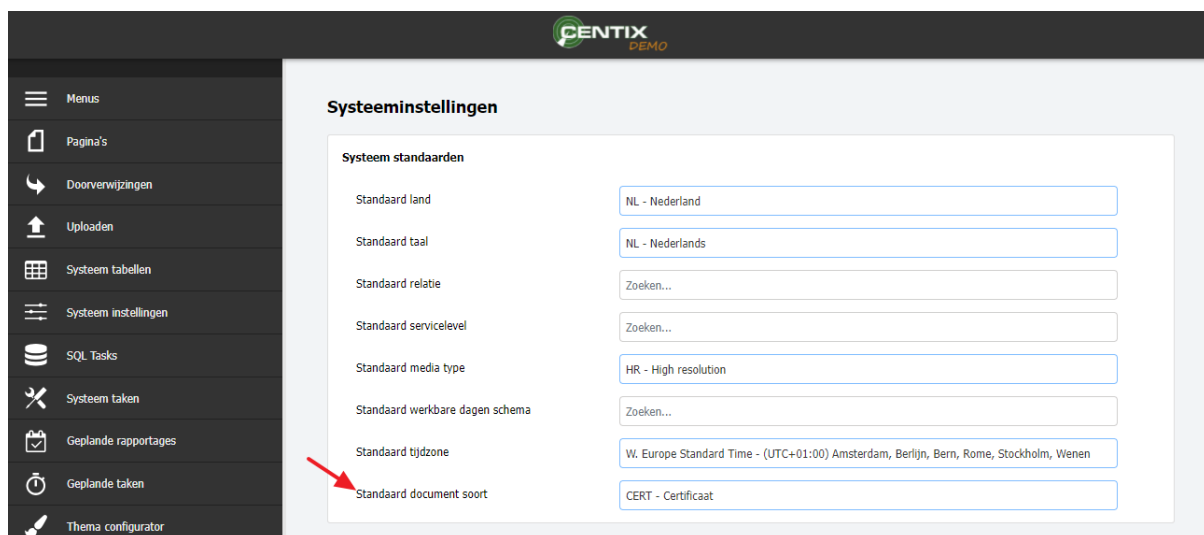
CENTIX
DEMO

Menus
Pagina's
Doorverwijzingen
Uploaden
Systeem tabellen
Systeem instellingen
SQL Tasks
Systeem taken
Geplande rapportages
Geplande taken
Thema configurator

Systeeminstellingen

Systeem standaarden

| | |
|---|---|
| Standaard land | NL - Nederland |
| Standaard taal | NL - Nederlands |
| Standaard relatie | Zoeken... |
| Standaard servicelevel | Zoeken... |
| Standaard media type | HR - High resolution |
| Standaard werkbare dagen schema | Zoeken... |
| Standaard tijdzone | W. Europe Standard Time - (UTC+01:00) Amsterdam, Berlijn, Bern, Rome, Stockholm, Wenen |
| Standaard document soort | CERT - Certificaat |